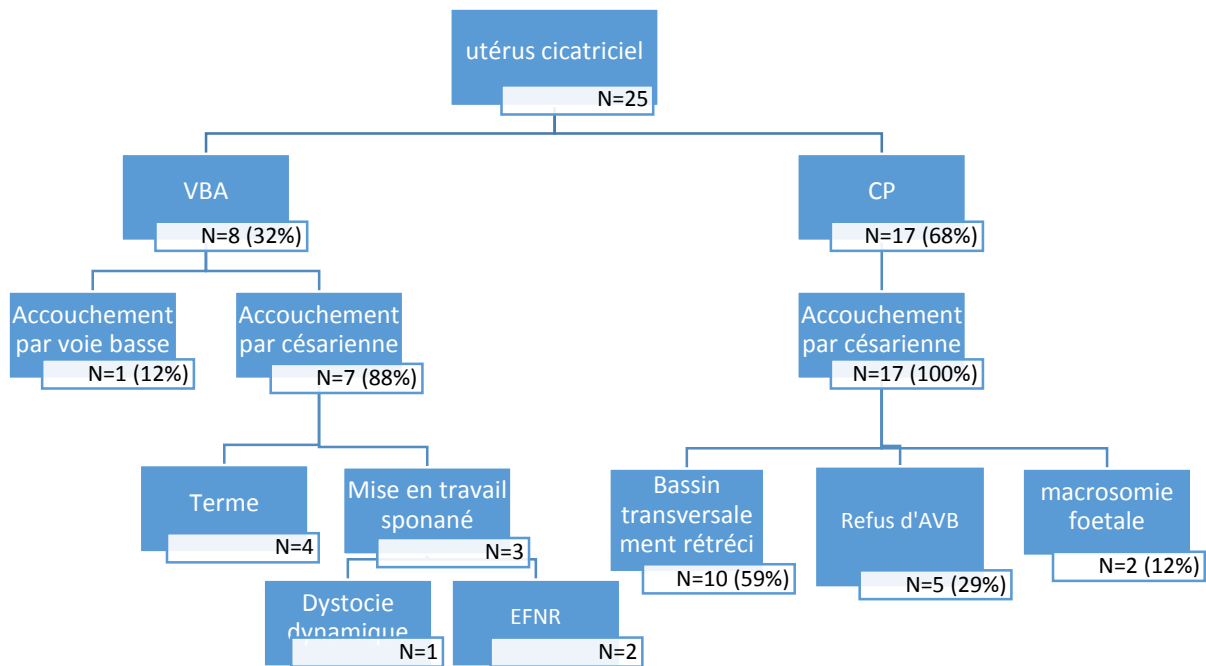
utérus cicatriciel
N=25

VBA
N=8 (32%)

CP
N=17 (68%)

Accouchement par voie basse
N=1 (12%)

Accouchement par césarienne
N=7 (88%)

Accouchement par césarienne
N=17 (100%)

Terme
N=4

Mise en travail sponané
N=3

Bassin transversalement rétréci
N=10 (59%)

Refus d'AVB
N=5 (29%)

macrosomie foetale
N=2 (12%)

Dystocie dynamique
N=1

EFNR
N=2